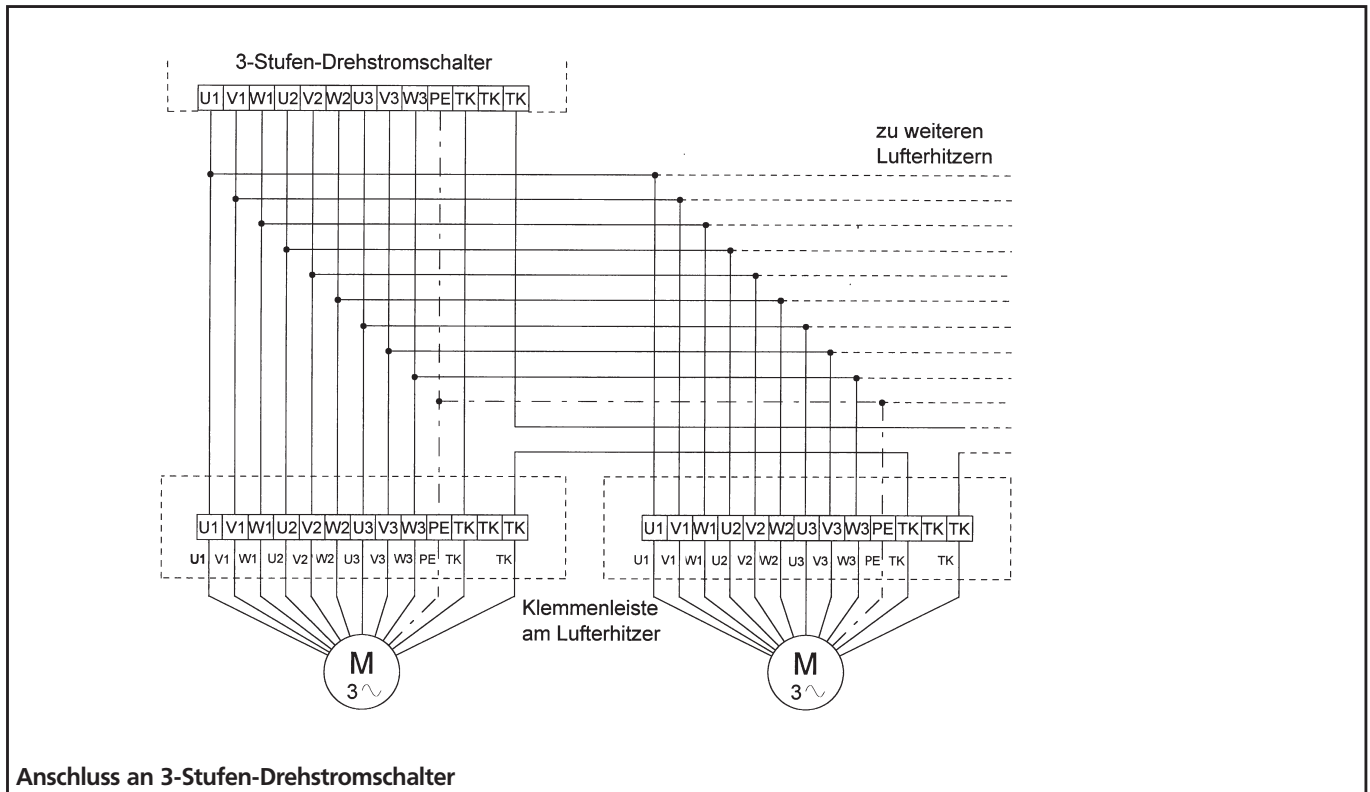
3-Stufen-Drehstromschalter

U1 V1 W1 U2 V2 W2 U3 V3 W3 PE TK TK TK

zu weiteren Lufterhitzern

U1 V1 W1 U2 V2 W2 U3 V3 W3 PE TK TK TK
U1 V1 W1 U2 V2 W2 U3 V3 W3 PE TK TK

U1 V1 W1 U2 V2 W2 U3 V3 W3 PE TK TK TK
U1 V1 W1 U2 V2 W2 U3 V3 W3 PE TK TK

Klemmenleiste am Lufterhitzer

M
3∿

M
3∿

Anschluss an 3-Stufen-Drehstromschalter